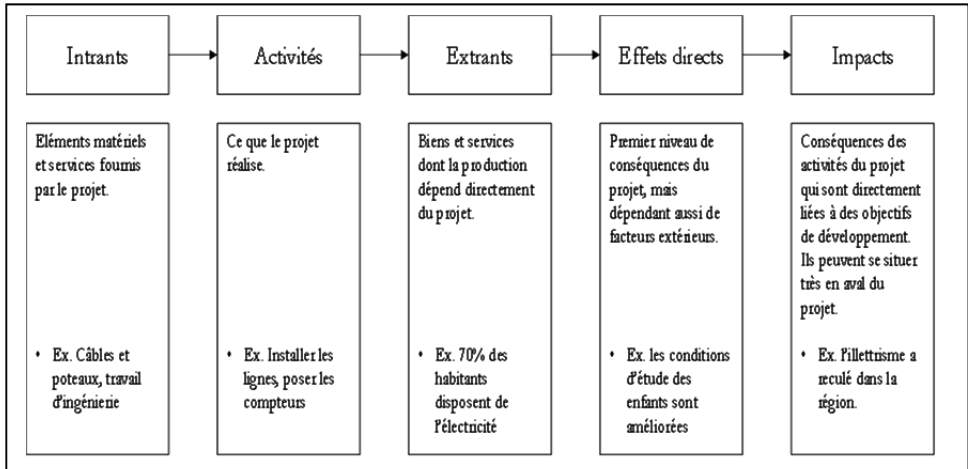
Intrants

Activités

Extrants

Effets directs

Impacts

Eléments matériels et services fournis par le projet.

• Ex. Câbles et poteaux, travail d'ingénierie

Ce que le projet réalise.

• Ex. Installer les lignes, poser les compteurs

Biens et services dont la production dépend directement du projet.

• Ex. 70% des habitants disposent de l'électricité

Premier niveau de conséquences du projet, mais dépendant aussi de facteurs extérieurs.

• Ex. les conditions d'étude des enfants sont améliorées

Conséquences des activités du projet qui sont directement liées à des objectifs de développement. Ils peuvent se situer très en aval du projet.

• Ex. l'illettrisme a reculé dans la région.